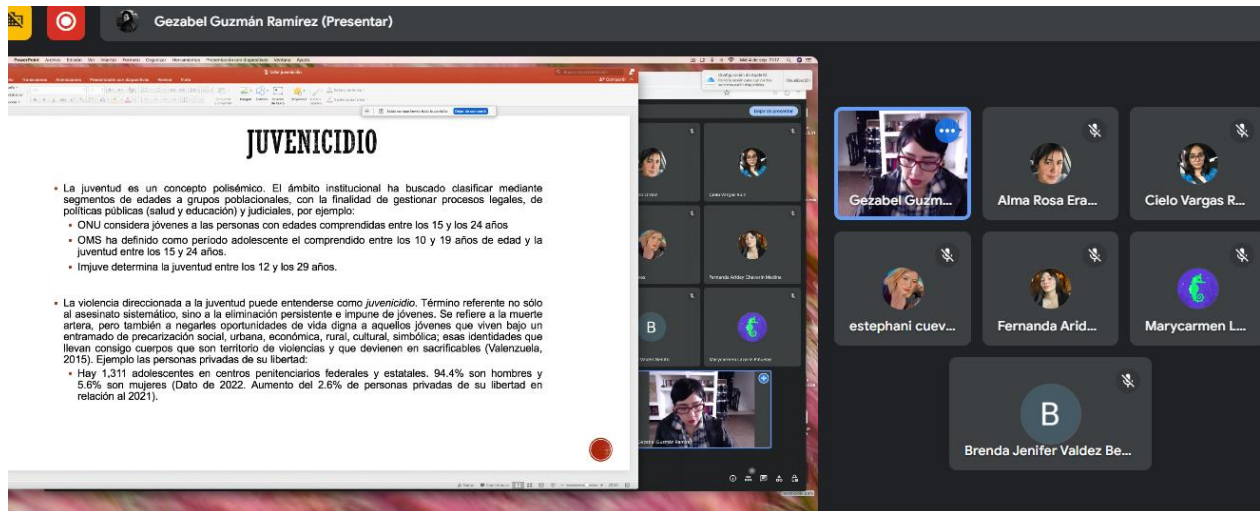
Gezabel Guzmán Ramírez (Presentar)

JUVENICIDIO

La juventud es un concepto polisémico. El ámbito institucional ha buscado clasificar mediante segmentos de edades a grupos poblacionales, con la finalidad de gestionar procesos legales, de políticas públicas (salud y educación) y judiciales, por ejemplo:

ONU considera jóvenes a las personas con edades comprendidas entre los 15 y los 24 años

OMS ha definido como período adolescente el comprendido entre los 10 y 19 años de edad y la juventud entre los 15 y 24 años.

Imjuve determina la juventud entre los 12 y los 29 años.

La violencia direccionada a la juventud puede entenderse como *juvenicidio*. Término referente no sólo al asesinato sistemático, sino a la eliminación persistente e impune de jóvenes. Se refiere a la muerte artera, pero también a negarles oportunidades de vida digna a aquellos jóvenes que viven bajo un entramado de precarización social, urbana, económica, rural, cultural, simbólica; esas identidades que llevan consigo cuerpos que son territorio de violencias y que devienen en sacrificables (Valenzuela, 2015). Ejemplo las personas privadas de su libertad:

Hay 1,311 adolescentes en centros penitenciarios federales y estatales. 94.4% son hombres y 5.6% son mujeres (Dato de 2022. Aumento del 2.6% de personas privadas de su libertad en relación al 2021).

Gezabel Guzm...

Alma Rosa Era...

Cielo Vargas R...

estephani cuev...

Fernanda Arid...

Marycarmen L...

B

Brenda Jenifer Valdez Be...